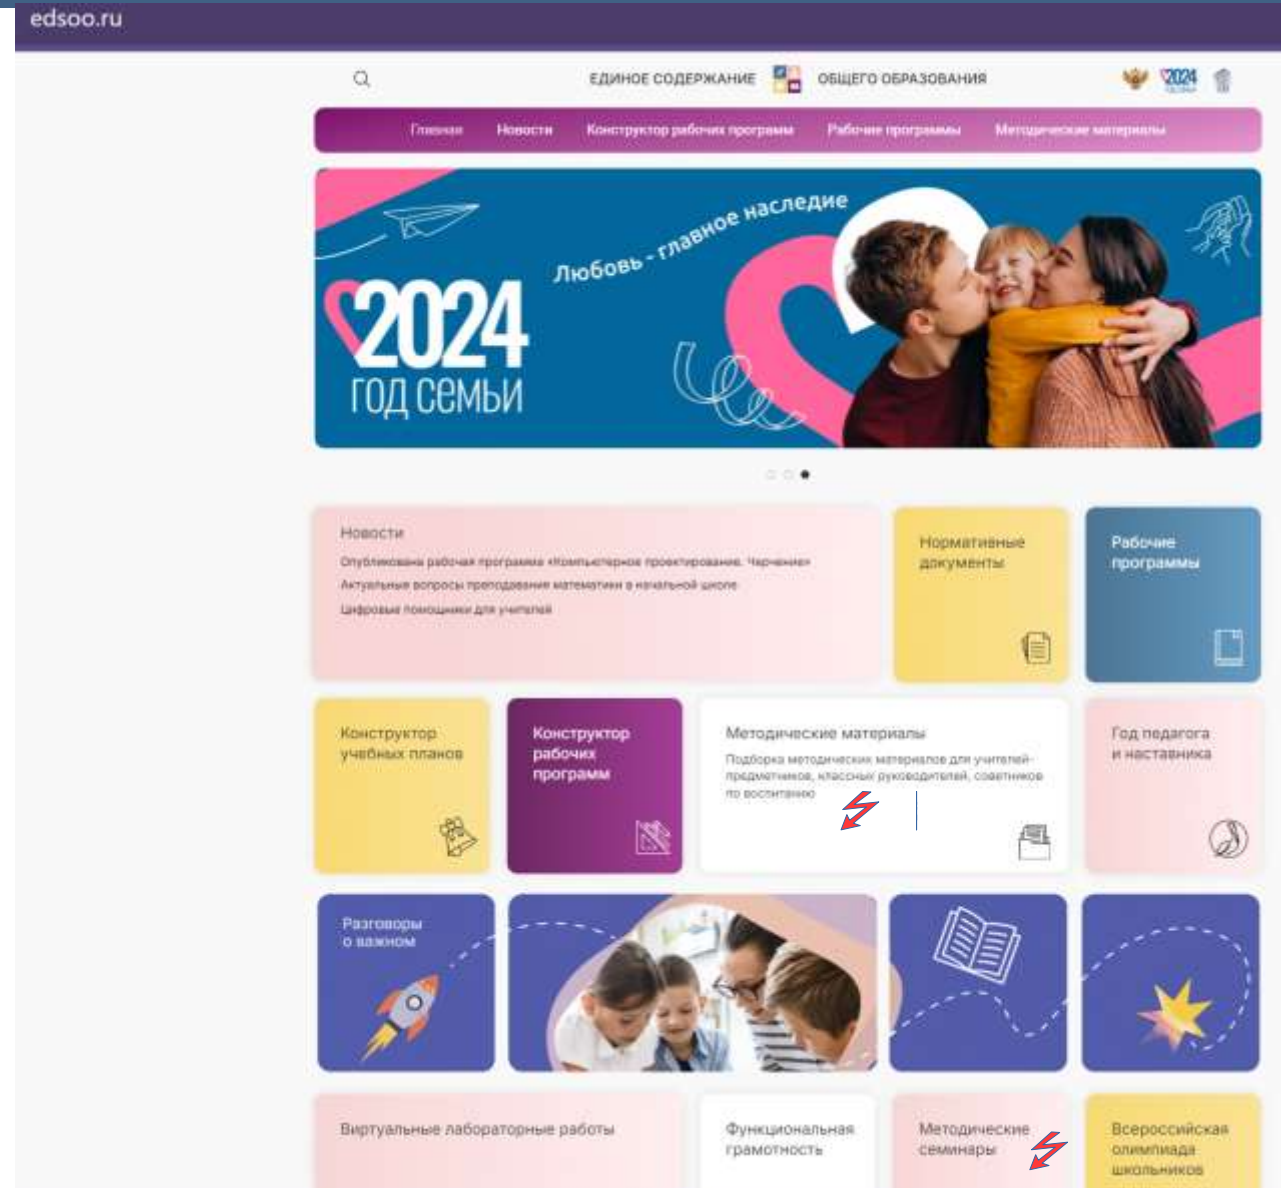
edsoo.ru

ЕДИНОЕ СОДЕРЖАНИЕ ОБЩЕГО ОБРАЗОВАНИЯ

2024

Главная Новости Конструктор рабочих программ Рабочие программы Методические материалы

Любовь - главное наследие

2024 ГОД СЕМЬИ

Новости
Опубликована рабочая программа «Компьютерное проектирование. Черчение»
Актуальные вопросы преподавания математики в начальной школе
Цифровые помощники для учителей

Нормативные документы

Рабочие программы

Конструктор учебных планов

Конструктор рабочих программ

Методические материалы
Подборка методических материалов для учителей-предметников, классных руководителей, советников по воспитанию

Год педагога и наставника

Разговоры о важном

Виртуальные лабораторные работы

Функциональная грамотность

Методические семинары

Всероссийская олимпиада школьников